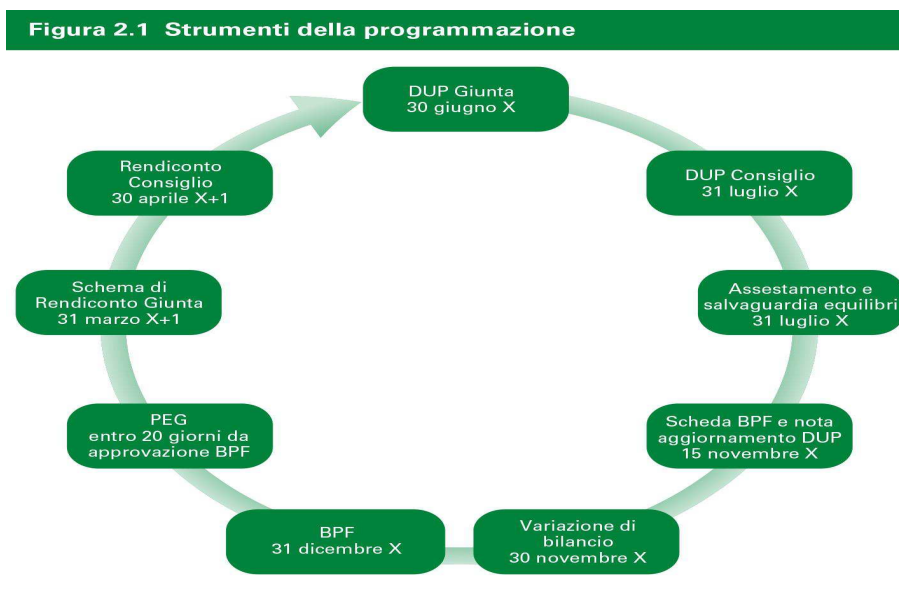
Figura 2.1 Strumenti della programmazione

DUP Giunta
30 giugno X

DUP Consiglio
31 luglio X

Assestamento e
salvaguardia equilibri
31 luglio X

Scheda BPF e nota
aggiornamento DUP
15 novembre X

Variazione di
bilancio
30 novembre X

BPF
31 dicembre X

PEG
entro 20 giorni da
approvazione BPF

Schema di
Rendiconto Giunta
31 marzo X+1

Rendiconto
Consiglio
30 aprile X+1